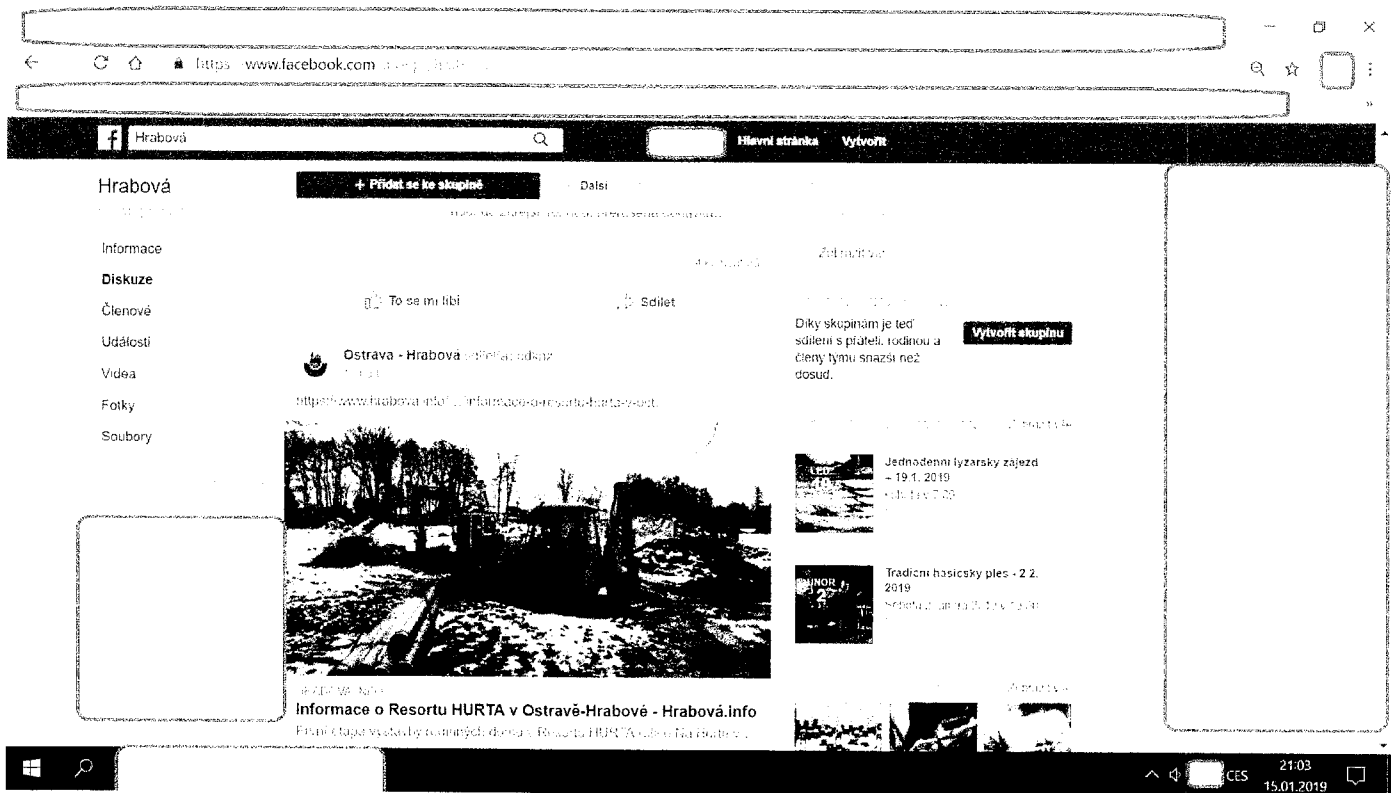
https://www.facebook.com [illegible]

Hrabová

Hlavní stránka Vytvořit

Hrabová

+ Přidat se ke skupině

Další

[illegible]

Informace

Diskuze

Členové

Události

Videa

Fotky

Soubory

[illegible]

To se mi líbí

Sdílet

Ostrava - Hrabová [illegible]

https://www.hrabova.info/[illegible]informace-o-resortu-hurta-v-ost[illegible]

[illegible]

Informace o Resortu HURTA v Ostravě-Hrabové - Hrabová.info

První etapa výstavby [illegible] Resortu HURTA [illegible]

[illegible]

Díky skupinám je teď sdílení s přáteli, rodinou a členy týmu snazší než dosud.

Vytvořit skupinu

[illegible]

Jednodenní lyžařský zájezd - 19.1. 2019

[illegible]

Tradiční hasičský ples - 2.2. 2019

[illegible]

ÚNOR 2

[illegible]

CES

21:03
15.01.2019